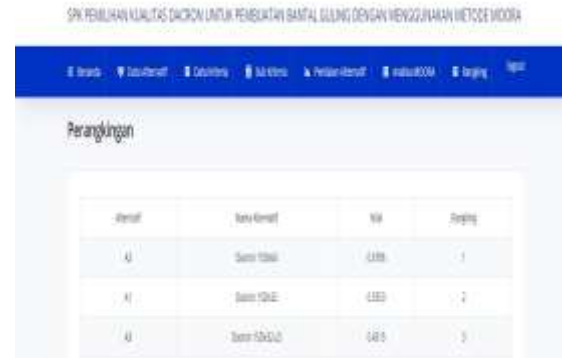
SPK PEMILIHAN KUALITAS DACRON UNTUK PEMBUATAN BANTAL GULING DENGAN MENGGUNAKAN METODE MOORA

Beranda Data Alternatif Data Kriteria Sub Kriteria Penilaian Alternatif Analisa MOORA Ranging Logout

Perangkingan

| Alternatif | Nama Alternatif | Nilai | Rangking |
|---|---|---|---|
| A1 | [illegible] | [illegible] | 1 |
| A1 | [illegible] | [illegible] | 2 |
| A1 | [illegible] | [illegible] | 3 |